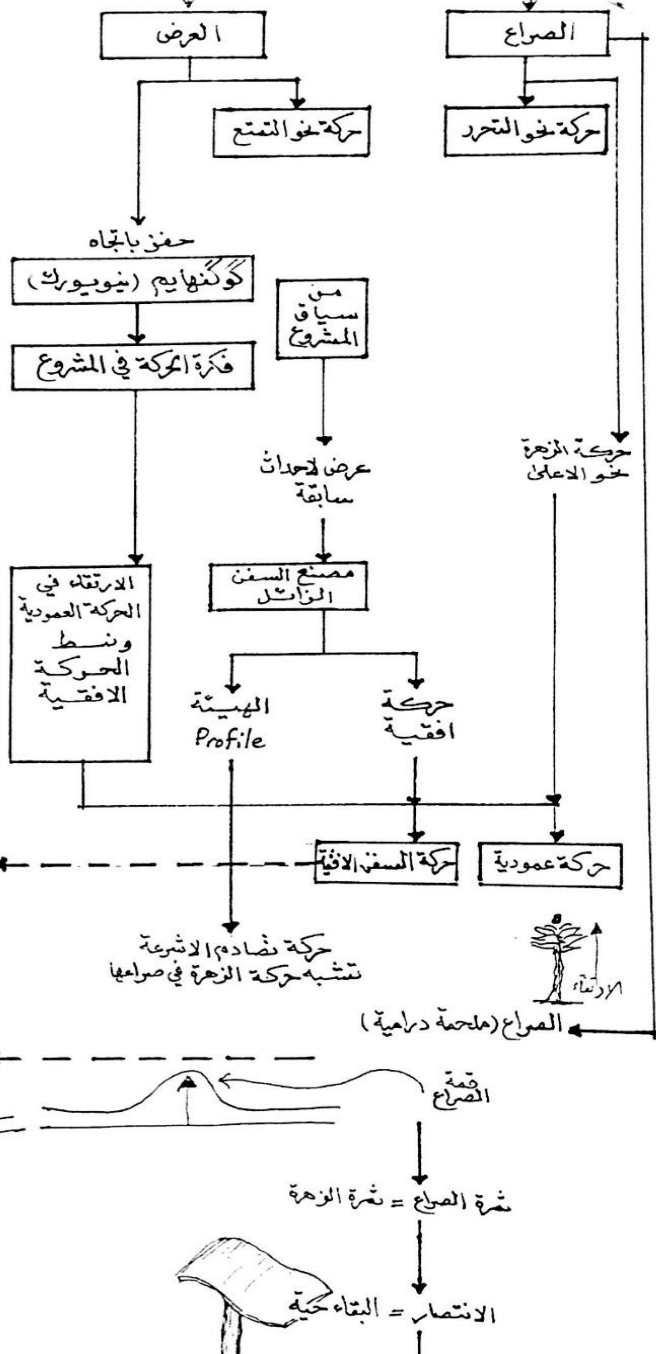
العرض

الصراع

حركة نحو التمتع

حركة نحو التحرر

حفز باتجاه

كوكنهايم (نيويورك)

من سياق المشروع

فكرة الحركة في المشروع

حركة الزهرة نحو الاعلى

عرض لاحداث سابقة

مصنع السفن الزائل

الارتقاء في الحركة العمودية ونمط الحركة الافقية

الهيئة Profile

حركة افقية

حركة السفن الافقية

حركة عمودية

حركة تصادم الاشرعة تتشبه حركة الزهرة في صراعها

الارتقاء

الصراع (ملحمة درامية)

قمة الصراع

ثمرة الصراع = ثمرة الزهرة

الانتصار = البقاء حية